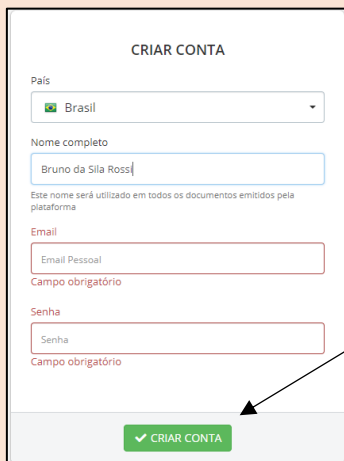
CRIAR CONTA

País

Brasil

Nome completo

Bruno da Sila Rossi

Este nome será utilizado em todos os documentos emitidos pela plataforma

Email

Email Pessoal

Campo obrigatório

Senha

Senha

Campo obrigatório

✔ CRIAR CONTA